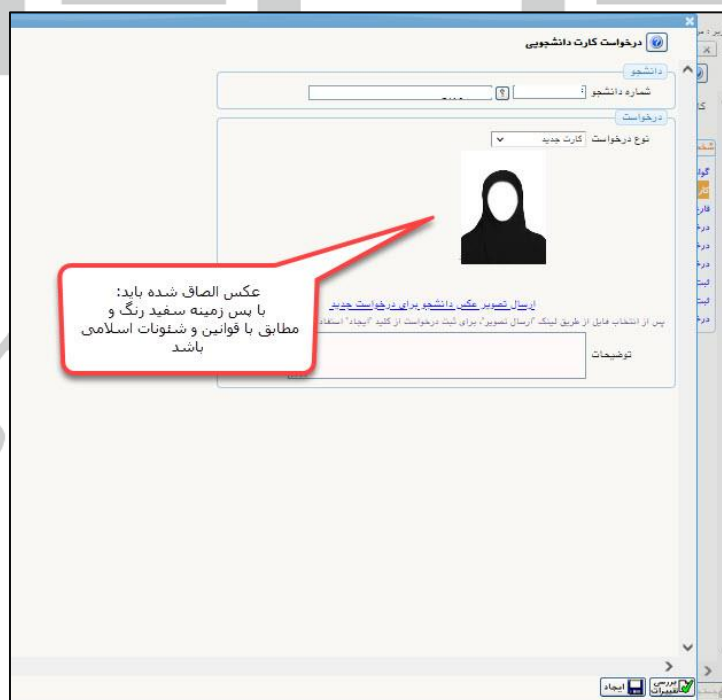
درخواست کارت دانشجویی

دانشجو
شماره دانشجو

درخواست
نوع درخواست کارت جدید

عکس الصاق شده باید:
با پس زمینه سفید رنگ و
مطابق با قوانین و شئونات اسلامی
باشد

ارسال تصویر عکس دانشجو برای درخواست جدید
پس از انتخاب فایل از طریق لینک "ارسال تصویر" برای ثبت درخواست از کلید "ایجاد" استفاد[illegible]

توضیحات

ایجاد
بررسی اشکال